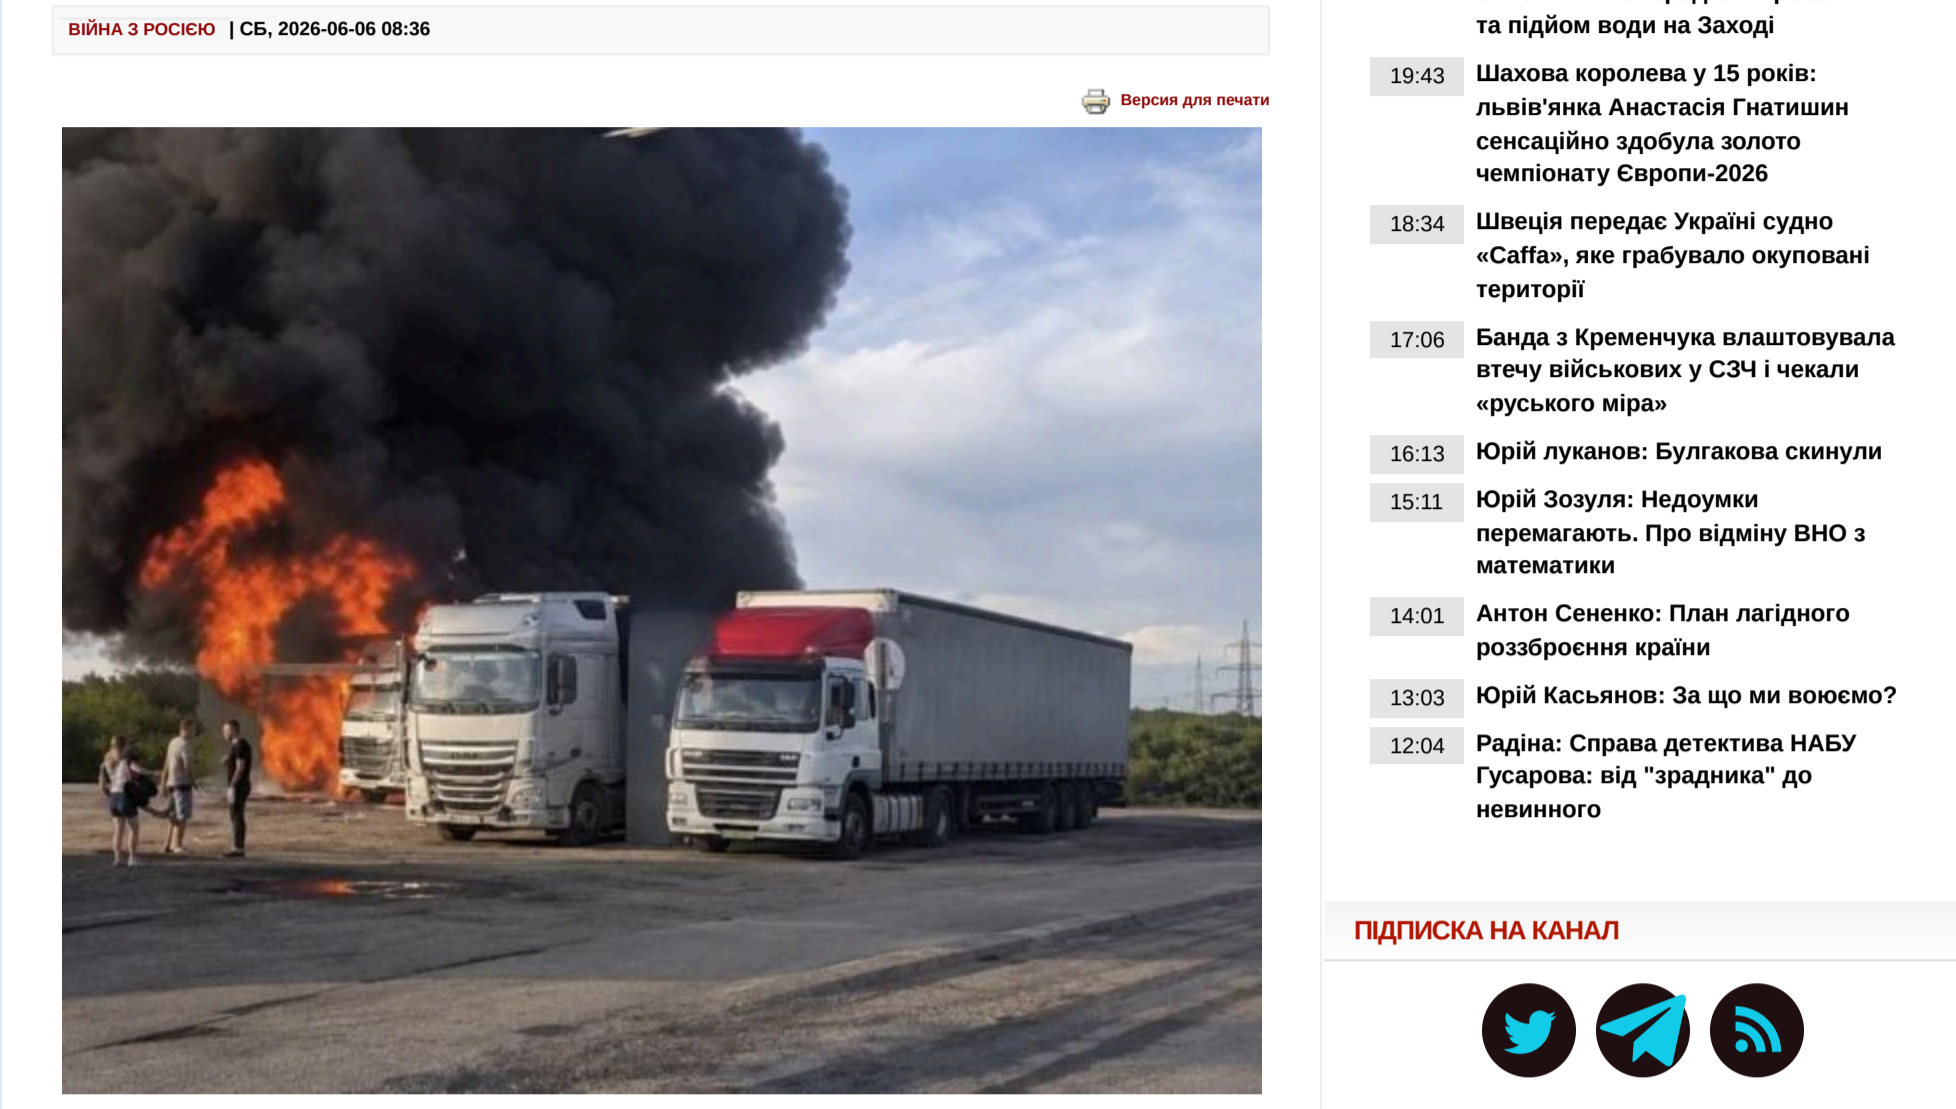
ВІЙНА З РОСІЄЮ | СБ, 2026-06-06 08:36

Версия для печати

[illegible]
та підйом води на Заході

19:43 Шахова королева у 15 років: львів'янка Анастасія Гнатишин сенсаційно здобула золото чемпіонату Європи-2026

18:34 Швеція передає Україні судно «Caffa», яке грабувало окуповані території

17:06 Банда з Кременчука влаштовувала втечу військових у СЗЧ і чекали «руського міра»

16:13 Юрій луканов: Булгакова скинули

15:11 Юрій Зозуля: Недоумки перемагають. Про відміну ВНО з математики

14:01 Антон Сененко: План лагідного роззброєння країни

13:03 Юрій Касьянов: За що ми воюємо?

12:04 Радіна: Справа детектива НАБУ Гусарова: від "зрадника" до невинного

ПІДПИСКА НА КАНАЛ